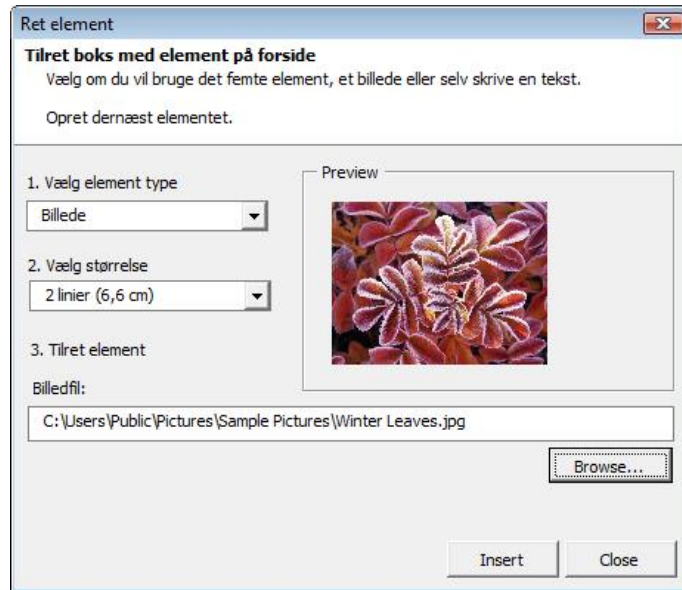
Ret element

Tilret boks med element på forside

Vælg om du vil bruge det femte element, et billede eller selv skrive en tekst.

Opret dernæst elementet.

1. Vælg element type

Billede

2. Vælg størrelse

2 linier (6,6 cm)

3. Tilret element

Billedfil:

C:\Users\Public\Pictures\Sample Pictures\Winter Leaves.jpg

Preview

Browse...

Insert

Close